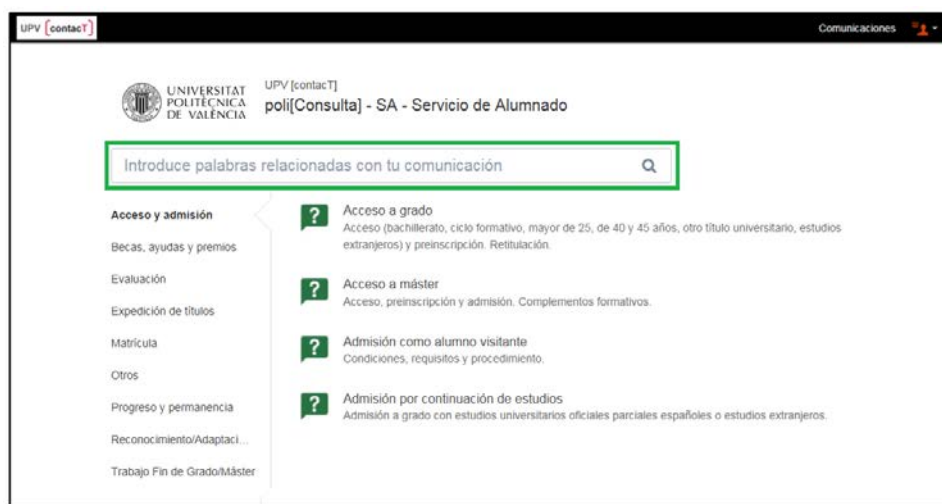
UPV [contacT]

Comunicaciones

UNIVERSITAT POLITÈCNICA DE VALÈNCIA

UPV [contacT]
poli[Consulta] - SA - Servicio de Alumnado

Introduce palabras relacionadas con tu comunicación

Acceso y admisión
Becas, ayudas y premios
Evaluación
Expedición de títulos
Matrícula
Otros
Progreso y permanencia
Reconocimiento/Adaptaci...
Trabajo Fin de Grado/Máster

?
Acceso a grado
Acceso (bachillerato, ciclo formativo, mayor de 25, de 40 y 45 años, otro título universitario, estudios extranjeros) y preinscripción. Retitulación.

?
Acceso a máster
Acceso, preinscripción y admisión. Complementos formativos.

?
Admisión como alumno visitante
Condiciones, requisitos y procedimiento.

?
Admisión por continuación de estudios
Admisión a grado con estudios universitarios oficiales parciales españoles o estudios extranjeros.